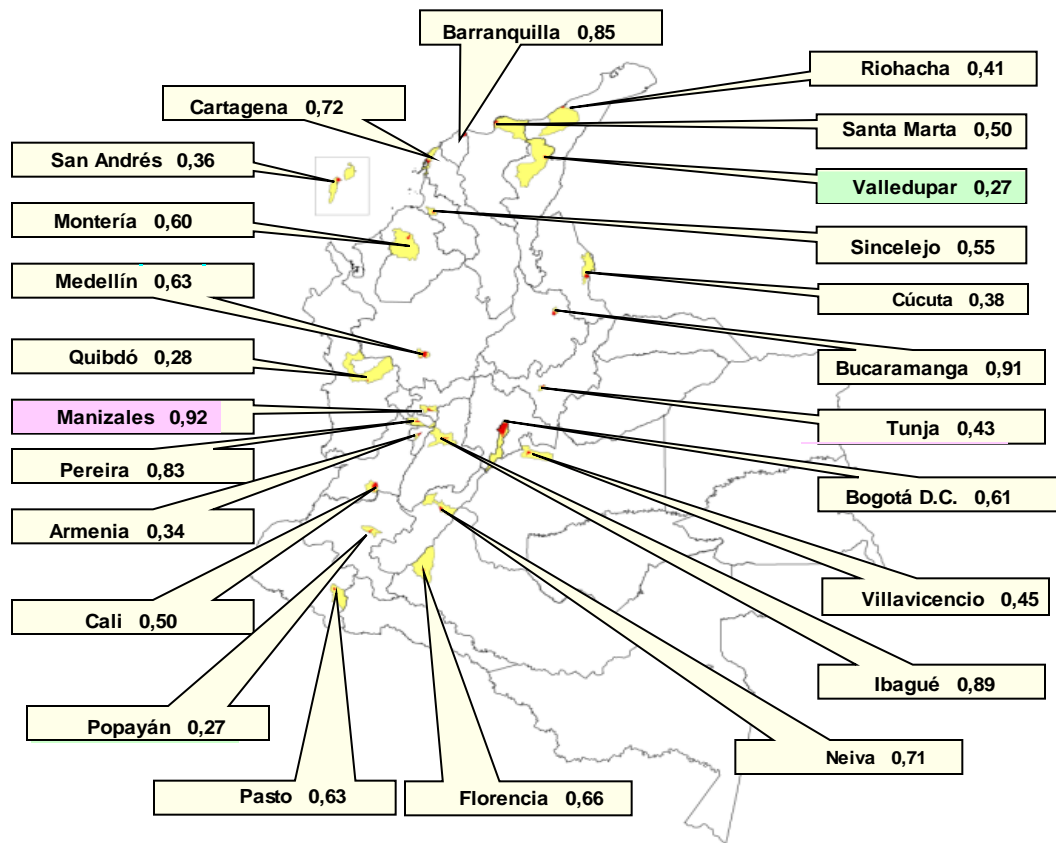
Barranquilla 0,85

Riohacha 0,41

Cartagena 0,72

Santa Marta 0,50

San Andrés 0,36

Valledupar 0,27

Montería 0,60

Sincelejo 0,55

Medellín 0,63

Cúcuta 0,38

Bucaramanga 0,91

Quibdó 0,28

Manizales 0,92

Tunja 0,43

Pereira 0,83

Bogotá D.C. 0,61

Armenia 0,34

Villavicencio 0,45

Cali 0,50

Ibagué 0,89

Popayán 0,27

Neiva 0,71

Pasto 0,63

Florencia 0,66